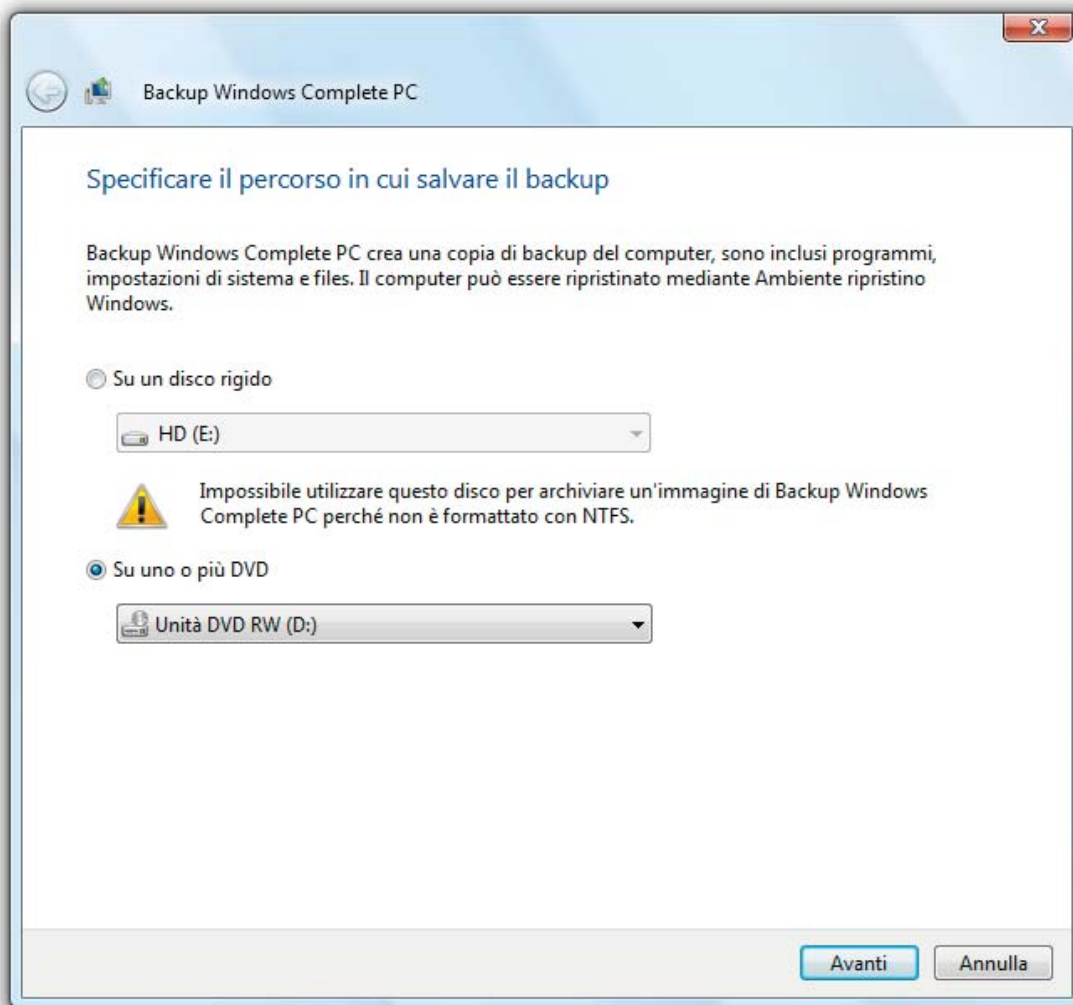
Backup Windows Complete PC

Specificare il percorso in cui salvare il backup

Backup Windows Complete PC crea una copia di backup del computer, sono inclusi programmi, impostazioni di sistema e files. Il computer può essere ripristinato mediante Ambiente ripristino Windows.

Su un disco rigido

HD (E:)

Impossibile utilizzare questo disco per archiviare un'immagine di Backup Windows Complete PC perché non è formattato con NTFS.

Su uno o più DVD

Unità DVD RW (D:)

Avanti

Annulla